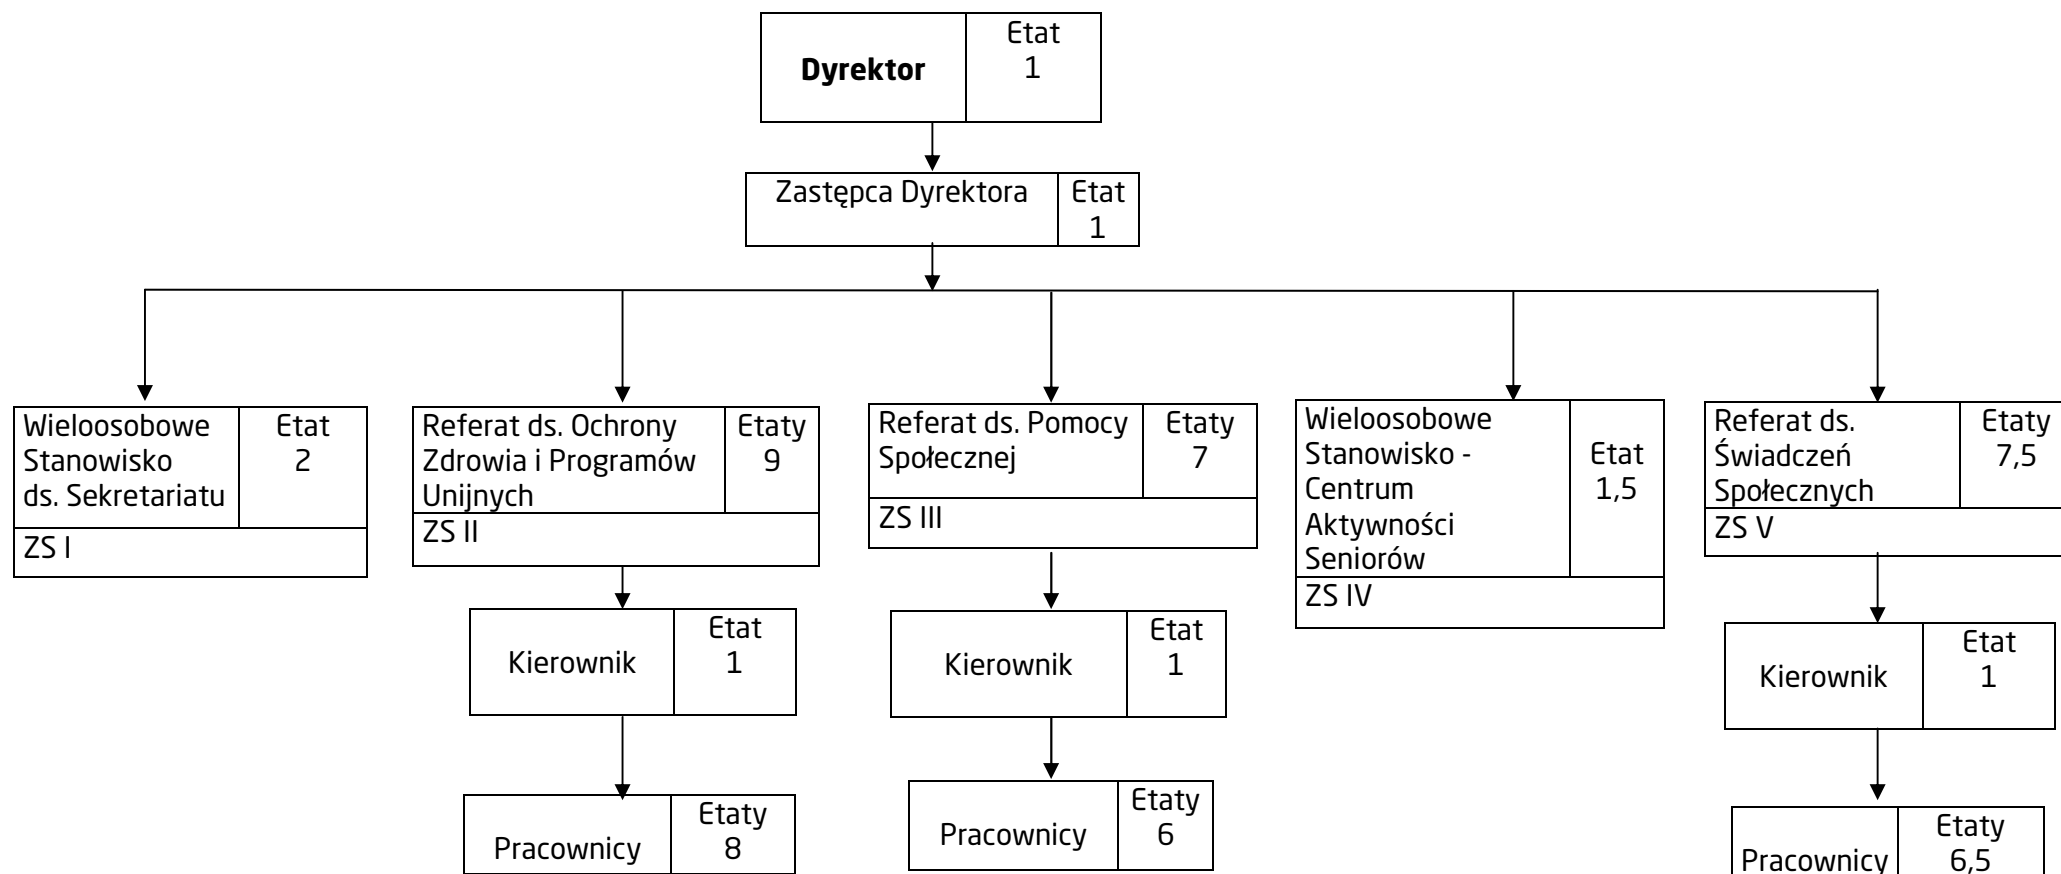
Dyrektor
Etat 1

Zastępca Dyrektora
Etat 1

Wieloosobowe Stanowisko ds. Sekretariatu
Etat 2
ZS I

Referat ds. Ochrony Zdrowia i Programów Unijnych
Etaty 9
ZS II

Kierownik
Etat 1

Pracownicy
Etaty 8

Referat ds. Pomocy Społecznej
Etaty 7
ZS III

Kierownik
Etat 1

Pracownicy
Etaty 6

Wieloosobowe Stanowisko - Centrum Aktywności Seniorów
Etat 1,5
ZS IV

Referat ds. Świadczeń Społecznych
Etaty 7,5
ZS V

Kierownik
Etat 1

Pracownicy
Etaty 6,5